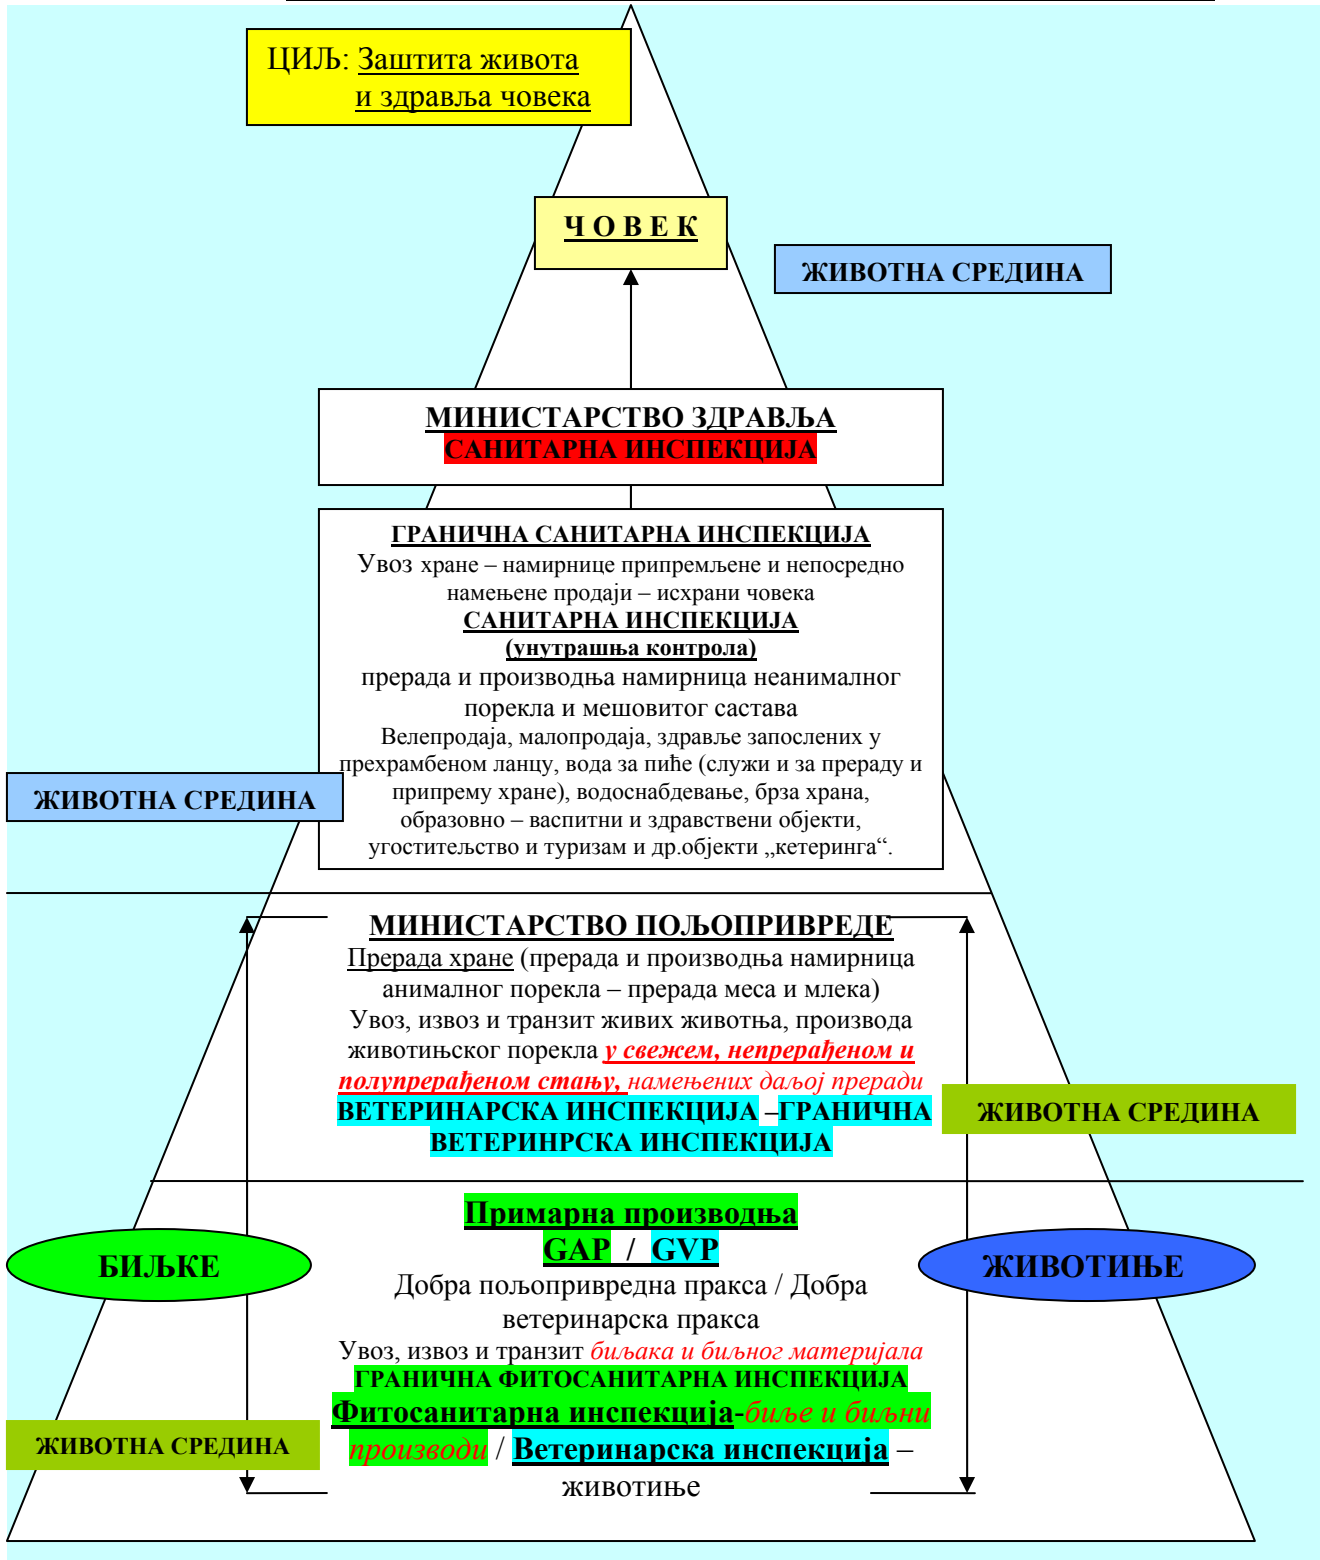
ЦИЉ: Заштита живота и здравља човека

Ч О В Е К

ЖИВОТНА СРЕДИНА

МИНИСТАРСТВО ЗДРАВЉА
САНИТАРНА ИНСПЕКЦИЈА

ГРАНИЧНА САНИТАРНА ИНСПЕКЦИЈА
Увоз хране – намирнице припремљене и непосредно намењене продаји – исхрани човека
САНИТАРНА ИНСПЕКЦИЈА
(унутрашња контрола)
прерада и производња намирница неанималног порекла и мешовитог састава
Велепродаја, малопродаја, здравље запослених у прехрамбеном ланцу, вода за пиће (служи и за прераду и припрему хране), водоснабдевање, брза храна, образовно – васпитни и здравствени објекти, угоститељство и туризам и др.објекти „кетеринга“.

ЖИВОТНА СРЕДИНА

МИНИСТАРСТВО ПОЉОПРИВРЕДЕ
Прерада хране (прерада и производња намирница анималног порекла – прерада меса и млека)
Увоз, извоз и транзит живих животња, производа животињског порекла у свежем, непрерађеном и полупрерађеном стању, намењених даљој преради
ВЕТЕРИНАРСКА ИНСПЕКЦИЈА –ГРАНИЧНА ВЕТЕРИНРСКА ИНСПЕКЦИЈА

ЖИВОТНА СРЕДИНА

Примарна производња
GAP / GVP
Добра пољопривредна пракса / Добра ветеринарска пракса
Увоз, извоз и транзит биљака и биљног материјала
ГРАНИЧНА ФИТОСАНИТАРНА ИНСПЕКЦИЈА
Фитосанитарна инспекција-биље и биљни производи / Ветеринарска инспекција – животиње

БИЉКЕ

ЖИВОТИЊЕ

ЖИВОТНА СРЕДИНА